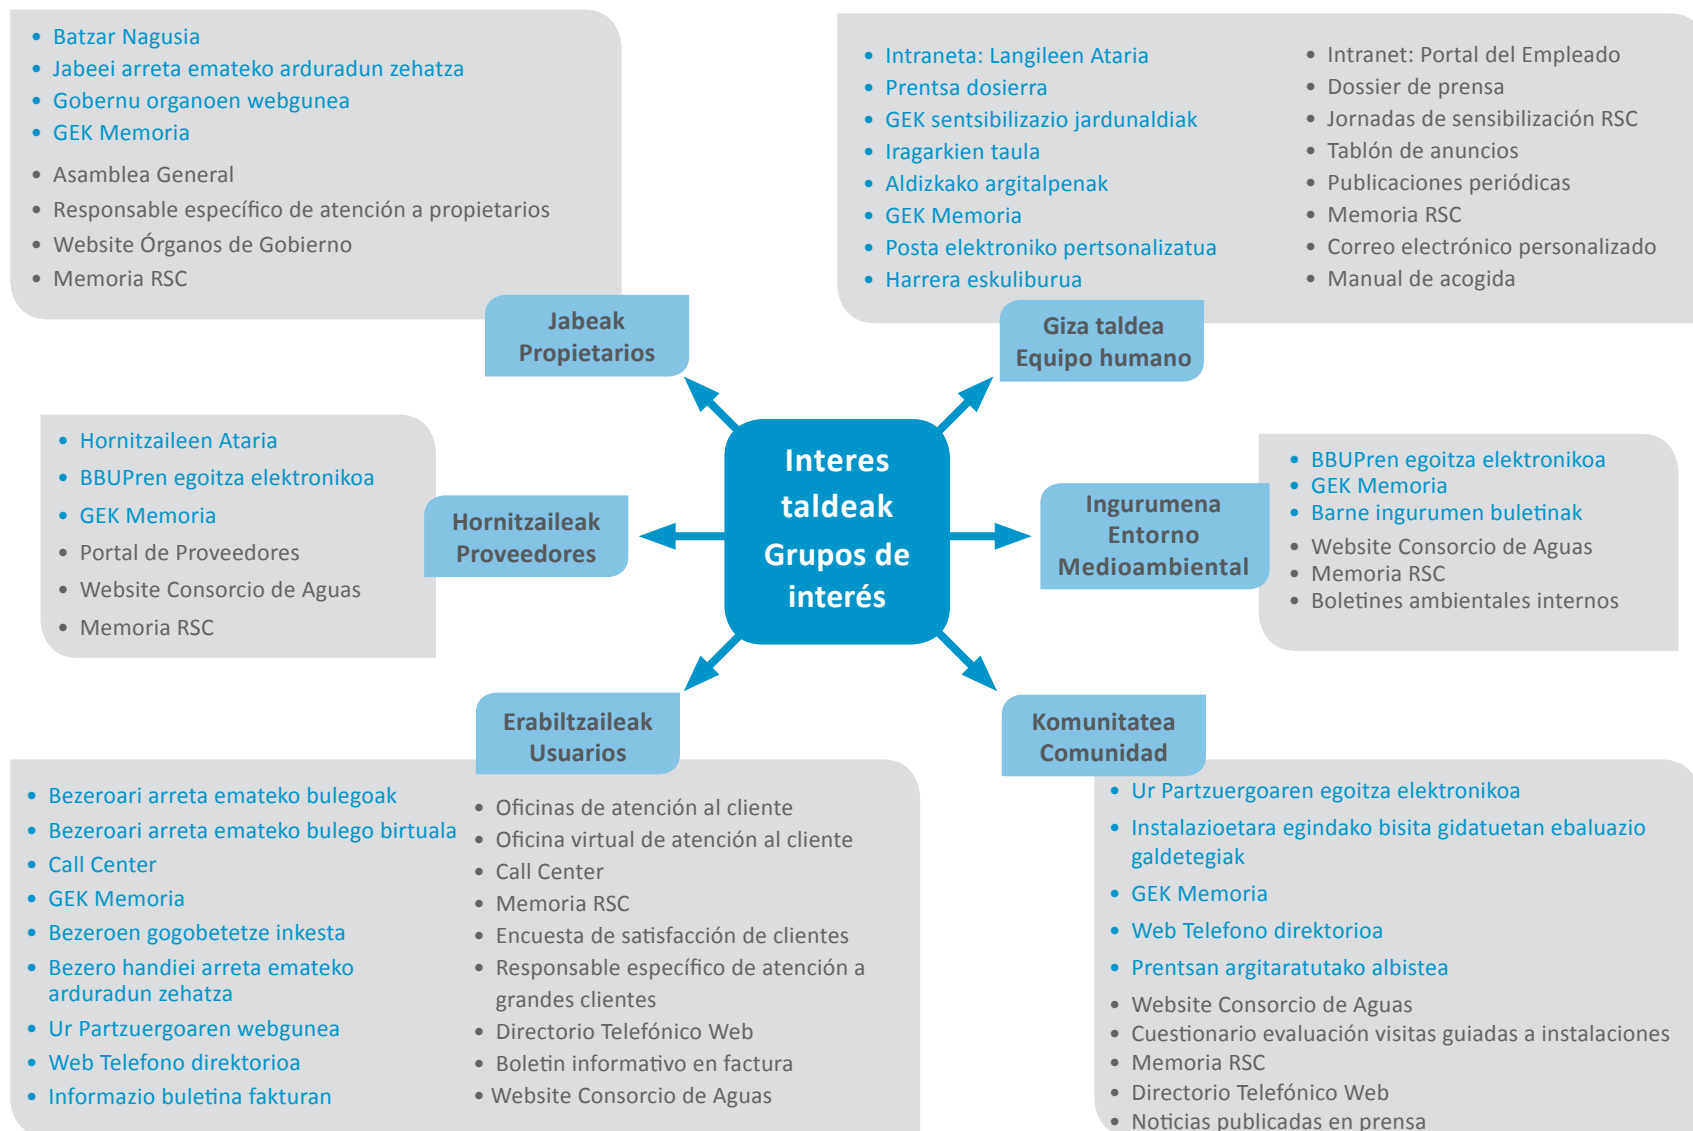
• Batzar Nagusia
• Jabeei arreta emateko arduradun zehatza
• Gobernu organoen webgunea
• GEK Memoria

• Asamblea General
• Responsable específico de atención a propietarios
• Website Órganos de Gobierno
• Memoria RSC

Jabeak
Propietarios

• Intraneta: Langileen Ataria
• Prentsa dosierra
• GEK sentsibilizazio jardunaldiak
• Iragarkien taula
• Aldizkako argitalpenak
• GEK Memoria
• Posta elektroniko pertsonalizatua
• Harrera eskuliburua

• Intranet: Portal del Empleado
• Dossier de prensa
• Jornadas de sensibilización RSC
• Tablón de anuncios
• Publicaciones periódicas
• Memoria RSC
• Correo electrónico personalizado
• Manual de acogida

Giza taldea
Equipo humano

Interes taldeak
Grupos de interés

• Hornitzaileen Ataria
• BBUPren egoitza elektronikoa
• GEK Memoria
• Portal de Proveedores
• Website Consorcio de Aguas
• Memoria RSC

Hornitzaileak
Proveedores

Ingurumena
Entorno
Medioambiental

• BBUPren egoitza elektronikoa
• GEK Memoria
• Barne ingurumen buletinak
• Website Consorcio de Aguas
• Memoria RSC
• Boletines ambientales internos

Erabiltzaileak
Usuarios

Komunitatea
Comunidad

• Bezeroari arreta emateko bulegoak
• Bezeroari arreta emateko bulego birtuala
• Call Center
• GEK Memoria
• Bezeroen gogobetetze inkesta
• Bezero handiei arreta emateko arduradun zehatza
• Ur Partzuergoaren webgunea
• Web Telefono direktorioa
• Informazio buletina fakturan

• Oficinas de atención al cliente
• Oficina virtual de atención al cliente
• Call Center
• Memoria RSC
• Encuesta de satisfacción de clientes
• Responsable específico de atención a grandes clientes
• Directorio Telefónico Web
• Boletin informativo en factura
• Website Consorcio de Aguas

• Ur Partzuergoaren egoitza elektronikoa
• Instalazioetara egindako bisita gidatuetan ebaluazio galdetegiak
• GEK Memoria
• Web Telefono direktorioa
• Prentsan argitaratutako albistea
• Website Consorcio de Aguas
• Cuestionario evaluación visitas guiadas a instalaciones
• Memoria RSC
• Directorio Telefónico Web
• Noticias publicadas en prensa